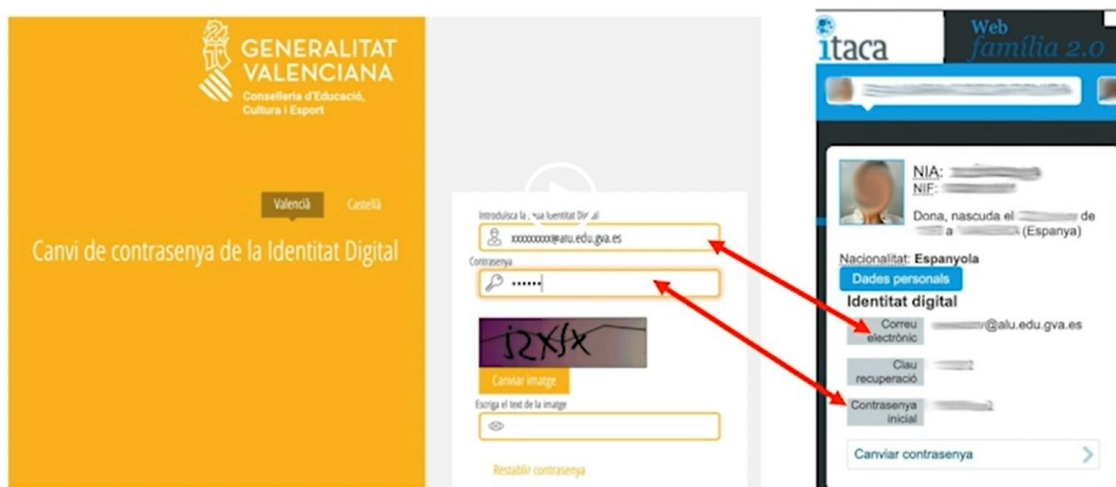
GENERALITAT VALENCIANA
Conselleria d'Educació, Cultura i Esport

Valencià Castellà

Canvi de contrasenya de la Identitat Digital

Introduïsca la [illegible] Identitat Digital
xxxxxxxxx@alu.edu.gva.es
Contrasenya
••••••
J2XfX
Canviar imatge
Escriga el text de la imatge
Restablir contrasenya

itaca
Web família 2.0

NIA: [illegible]
NIF: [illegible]
Dona, nascuda el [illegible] de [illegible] a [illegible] (Espanya)
Nacionalitat: Espanyola
Dades personals
Identitat digital
Correu electrònic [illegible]@alu.edu.gva.es
Clau recuperació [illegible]
Contrasenya inicial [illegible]
Canviar contrasenya